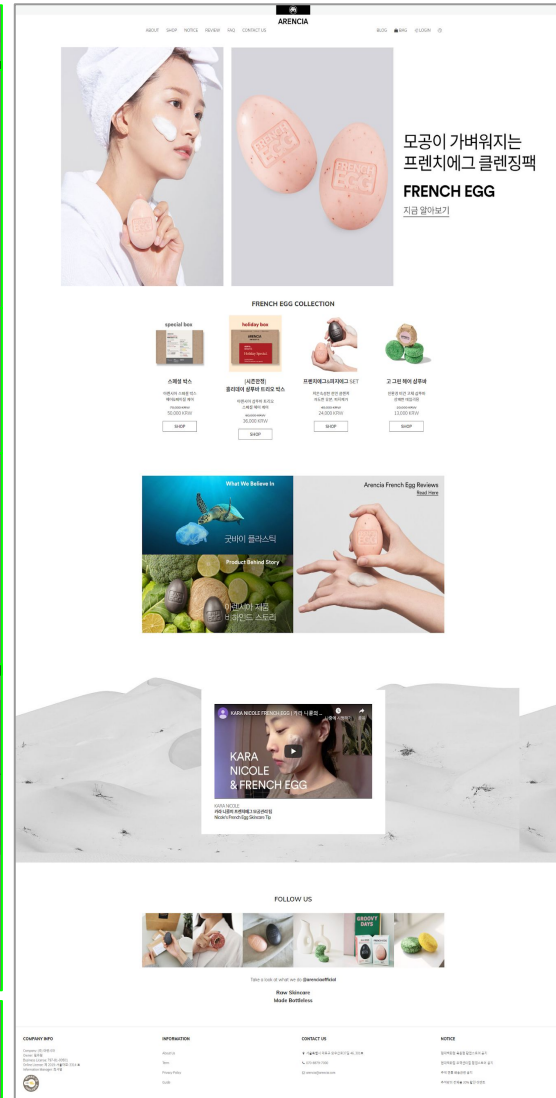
ARENCIA

ABOUT SHOP NOTICE REVIEW FAQ CONTACT US

BLOG BAG LOGIN

모공이 가벼워지는 프렌치에그 클렌징팩

FRENCH EGG

지금 알아보기

FRENCH EGG COLLECTION

special box

스페셜 박스

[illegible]

30,000 KRW

SHOP

holiday box

[시즌한정] 홀리데이 설루션 트리오 박스

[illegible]

30,000 KRW

SHOP

프렌치에그&피지에그 SET

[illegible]

24,000 KRW

SHOP

고 그린 헤어 샴푸바

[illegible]

13,000 KRW

SHOP

What We Believe In

굿바이 플라스틱

Arencia French Egg Reviews

Read Here

Product Behind Story

아렌시아 지금 비하인드 스토리

KARA NICOLE FRENCH EGG | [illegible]

KARA NICOLE & FRENCH EGG

KARA NICOLE
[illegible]
Nicole's French Egg Skincare Tip

FOLLOW US

GROOVY DAYS

Take a look at what we do @arenciaofficial

Raw Skincare
Made Bottleless

COMPANY INFO

INFORMATION

CONTACT US

NOTICE